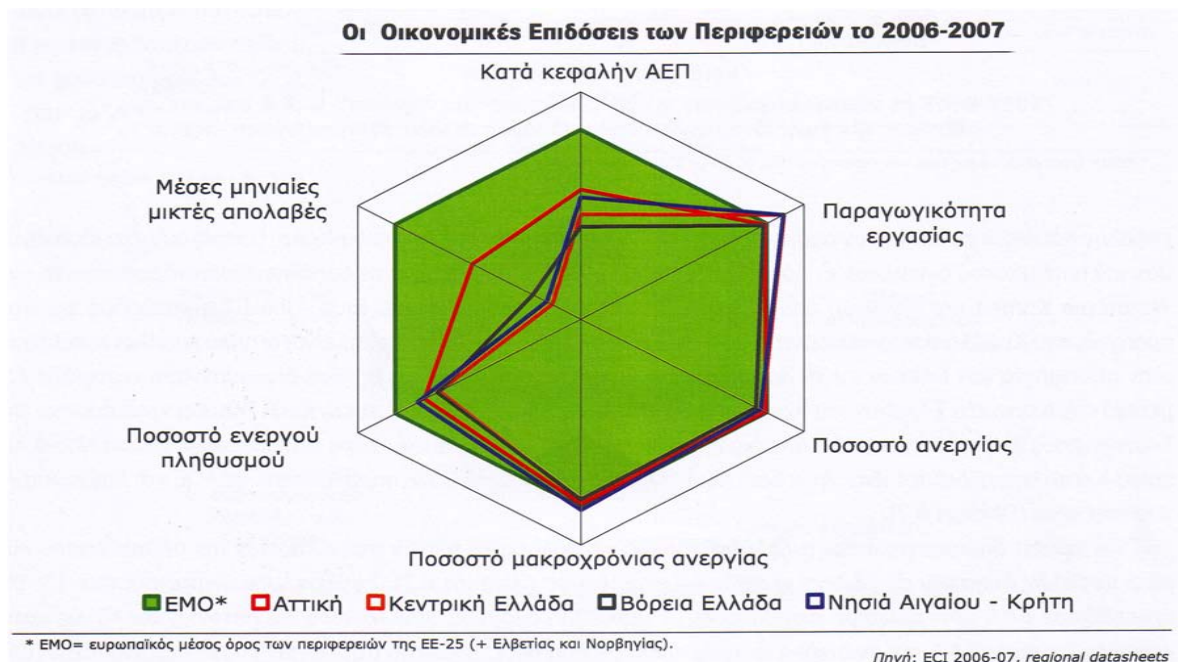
Οι Οικονομικές Επιδόσεις των Περιφερειών το 2006-2007

Κατά κεφαλήν ΑΕΠ

Μέσες μηνιαίες μικτές απολαβές

Παραγωγικότητα εργασίας

Ποσοστό ενεργού πληθυσμού

Ποσοστό ανεργίας

Ποσοστό μακροχρόνιας ανεργίας

ΕΜΟ* Αττική Κεντρική Ελλάδα Βόρεια Ελλάδα Νησιά Αιγαίου - Κρήτη

* ΕΜΟ= ευρωπαϊκός μέσος όρος των περιφερειών της ΕΕ-25 (+ Ελβετίας και Νορβηγίας).

Πηγή: ECI 2006-07, regional datasheets